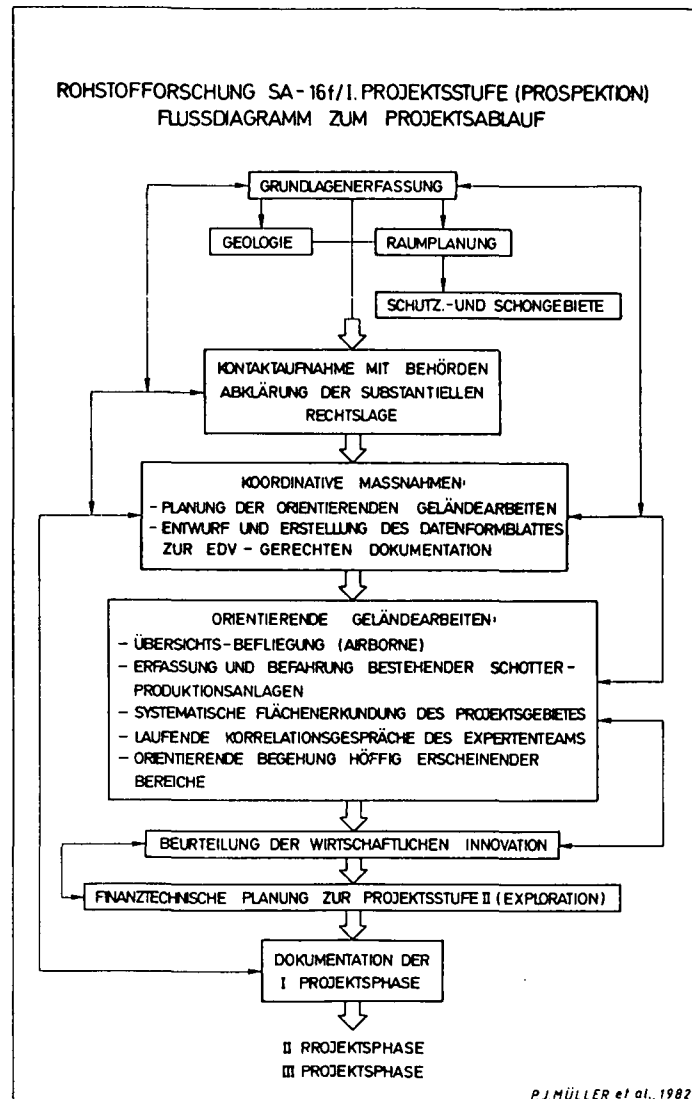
ROHSTOFFORSCHUNG SA - 16f / I. PROJEKTSSTUFE (PROSPEKTION)
FLUSSDIAGRAMM ZUM PROJEKTSABLAUF

GRUNDLAGENERFASSUNG

GEOLOGIE

RAUMPLANUNG

SCHUTZ.- UND SCHONGEBIETE

KONTAKTAUFNAHME MIT BEHÖRDEN
ABKLÄRUNG DER SUBSTANTIELLEN RECHTSLAGE

KOORDINATIVE MASSNAHMEN:
- PLANUNG DER ORIENTIERENDEN GELÄNDEARBEITEN
- ENTWURF UND ERSTELLUNG DES DATENFORMBLATTES ZUR EDV - GERECHTEN DOKUMENTATION

ORIENTIERENDE GELÄNDEARBEITEN:
- ÜBERSICHTS - BEFLIEGUNG (AIRBORNE)
- ERFASSUNG UND BEFAHRUNG BESTEHENDER SCHOTTER-PRODUKTIONSANLAGEN
- SYSTEMATISCHE FLÄCHENERKUNDUNG DES PROJEKTSGEBIETES
- LAUFENDE KORRELATIONSGESPRÄCHE DES EXPERTENTEAMS
- ORIENTIERENDE BEGEHUNG HÖFFIG ERSCHEINENDER BEREICHE

BEURTEILUNG DER WIRTSCHAFTLICHEN INNOVATION

FINANZTECHNISCHE PLANUNG ZUR PROJEKTSSTUFE II (EXPLORATION)

DOKUMENTATION DER
I PROJEKTSPHASE

II RROJEKTSPHASE
III PROJEKTSPHASE

P.J.MÜLLER et al., 1982